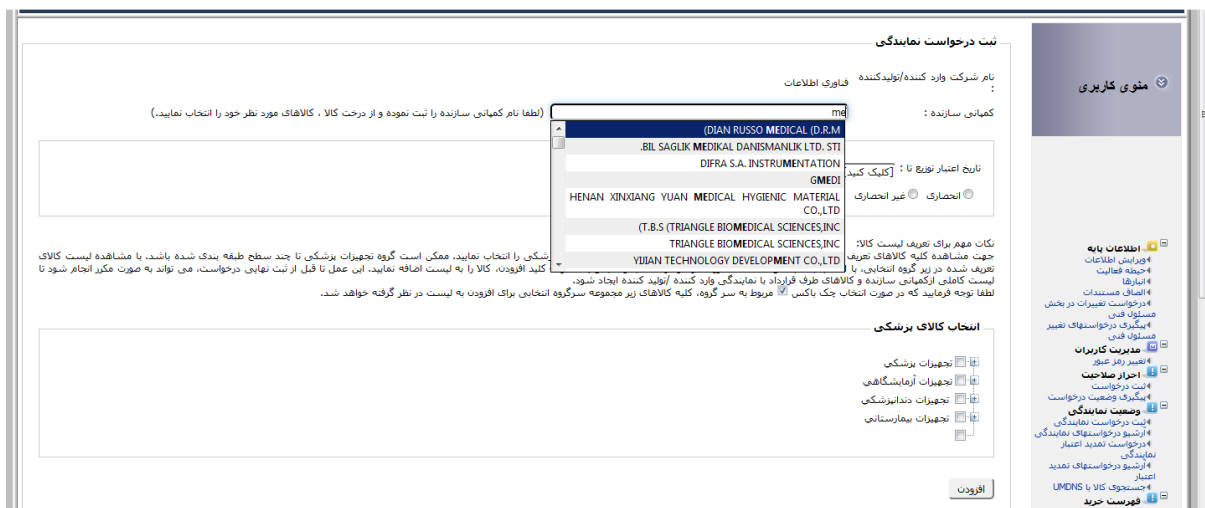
ثبت درخواست نمایندگی

نام شرکت وارد کننده/تولیدکننده   فناوری اطلاعات

کمپانی سازنده :   me   (لطفا نام کمپانی سازنده را ثبت نموده و از درخت کالا ، کالاهای مورد نظر خود را انتخاب نمایید.)

(DIAN RUSSO MEDICAL (D.R.M
.BIL SAGLIK MEDIKAL DANISMANLIK LTD. STI
DIFRA S.A. INSTRUMENTATION
GMEDI
HENAN XINXIANG YUAN MEDICAL HYGIENIC MATERIAL CO.,LTD
(T.B.S (TRIANGLE BIOMEDICAL SCIENCES,INC
TRIANGLE BIOMEDICAL SCIENCES,INC
YIJIAN TECHNOLOGY DEVELOPMENT CO.,LTD

تاریخ اعتبار توزیع تا :   [کلیک کنید

انحصاری   غیر انحصاری

نکات مهم برای تعریف لیست کالا:
جهت مشاهده کلیه کالاهای تعریف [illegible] پزشکی را انتخاب نمایید. ممکن است گروه تجهیزات پزشکی تا چند سطح طبقه بندی شده باشد، با مشاهده لیست کالای تعریف شده در زیر گروه انتخابی، با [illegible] کلید افزودن، کالا را به لیست اضافه نمایید. این عمل تا قبل از ثبت نهایی درخواست، می تواند به صورت مکرر انجام شود تا لیست کاملی ازکمپانی سازنده و کالاهای طرف قرارداد با نمایندگی وارد کننده /تولید کننده ایجاد شود.
لطفا توجه فرمایید که در صورت انتخاب چک باکس مربوط به سر گروه، کلیه کالاهای زیر مجموعه سرگروه انتخابی برای افزودن به لیست در نظر گرفته خواهد شد.

انتخاب کالای پزشکی
تجهیزات پزشکی
تجهیزات آزمایشگاهی
تجهیزات دندانپزشکی
تجهیزات بیمارستانی

افزودن

منوی کاربری

اطلاعات پایه
ویرایش اطلاعات
حیطه فعالیت
انبارها
الصاق مستندات
درخواست تغییرات در بخش مسئول فنی
پیگیری درخواستهای تغییر مسئول فنی
مدیریت کاربران
تغییر رمز عبور
احراز صلاحیت
ثبت درخواست
پیگیری وضعیت درخواست
وضعیت نمایندگی
ثبت درخواست نمایندگی
آرشیو درخواستهای نمایندگی
درخواست تمدید اعتبار نمایندگی
آرشیو درخواستهای تمدید اعتبار
جستجوی کالا با UMDNS
فهرست خرید